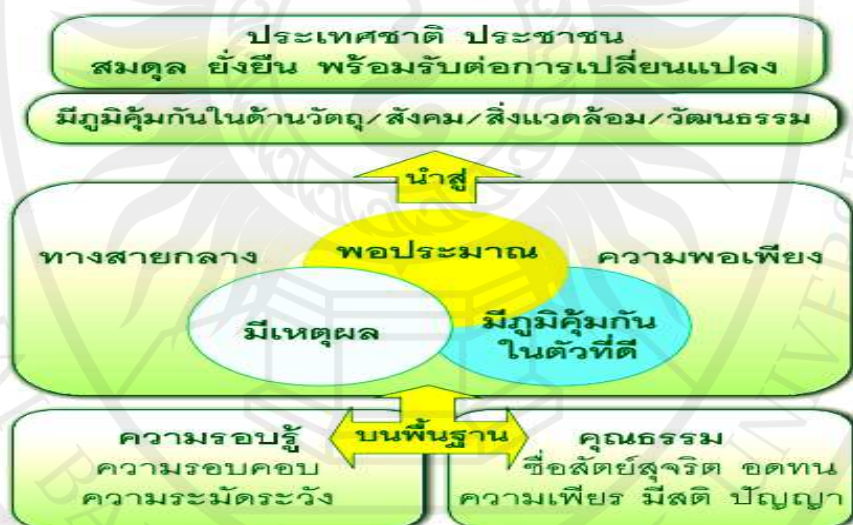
ประเทศชาติ ประชาชน
สมดุล ยั่งยืน พร้อมรับต่อการเปลี่ยนแปลง

มีภูมิคุ้มกันในด้านวัตถุ/สังคม/สิ่งแวดล้อม/วัฒนธรรม

นำสู่

ทางสายกลาง

พอประมาณ

ความพอเพียง

มีเหตุผล

มีภูมิคุ้มกันในตัวที่ดี

บนพื้นฐาน

ความรอบรู้
ความรอบคอบ
ความระมัดระวัง

คุณธรรม
ซื่อสัตย์สุจริต อดทน
ความเพียร มีสติ ปัญญา